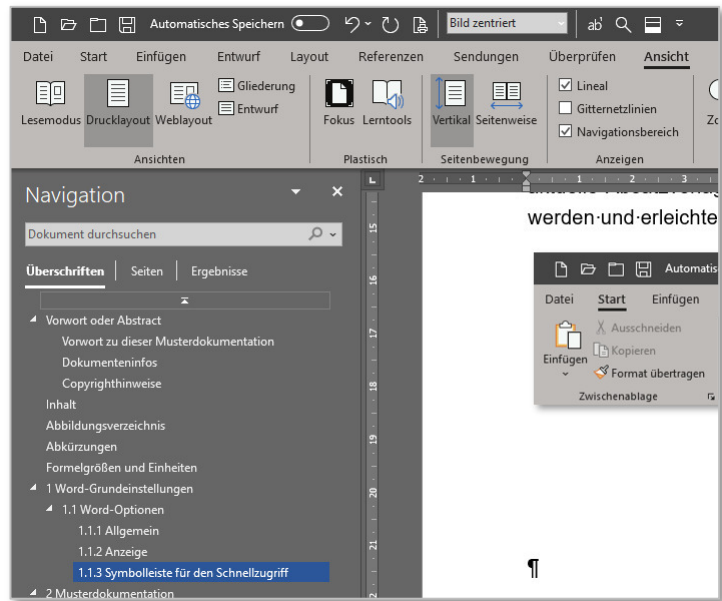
Automatisches Speichern Bild zentriert

Datei Start Einfügen Entwurf Layout Referenzen Sendungen Überprüfen Ansicht

Lesemodus Drucklayout Weblayout Gliederung Entwurf
Ansichten

Fokus Lerntools
Plastisch

Vertikal Seitenweise
Seitenbewegung

Lineal
Gitternetzlinien
Navigationsbereich
Anzeigen

Navigation

Dokument durchsuchen

Überschriften Seiten Ergebnisse

Vorwort oder Abstract
Vorwort zu dieser Musterdokumentation
Dokumenteninfos
Copyrighthinweise
Inhalt
Abbildungsverzeichnis
Abkürzungen
Formelgrößen und Einheiten
1 Word-Grundeinstellungen
1.1 Word-Optionen
1.1.1 Allgemein
1.1.2 Anzeige
1.1.3 Symbolleiste für den Schnellzugriff
2 Musterdokumentation

werden·und·erleichte

Automatis
Datei Start Einfügen
Ausschneiden
Kopieren
Einfügen
Format übertragen
Zwischenablage

¶